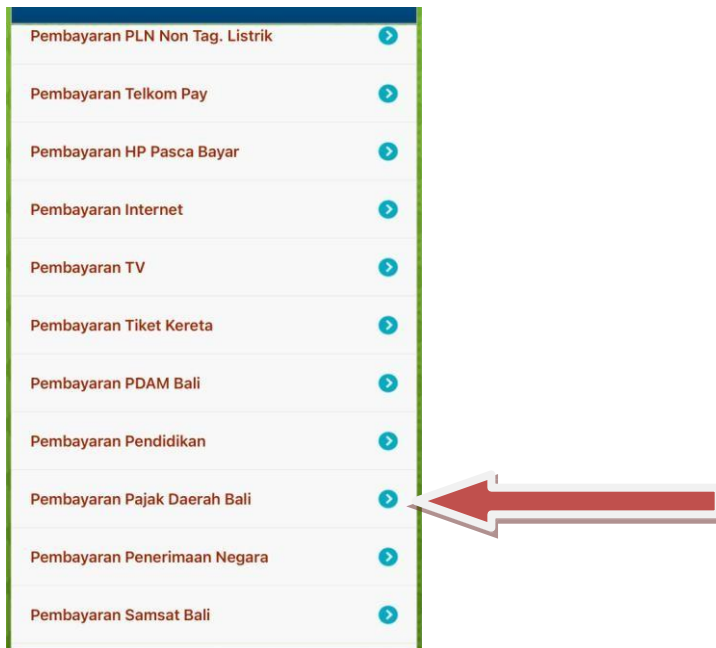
Pembayaran PLN Non Tag. Listrik

Pembayaran Telkom Pay

Pembayaran HP Pasca Bayar

Pembayaran Internet

Pembayaran TV

Pembayaran Tiket Kereta

Pembayaran PDAM Bali

Pembayaran Pendidikan

Pembayaran Pajak Daerah Bali

Pembayaran Penerimaan Negara

Pembayaran Samsat Bali